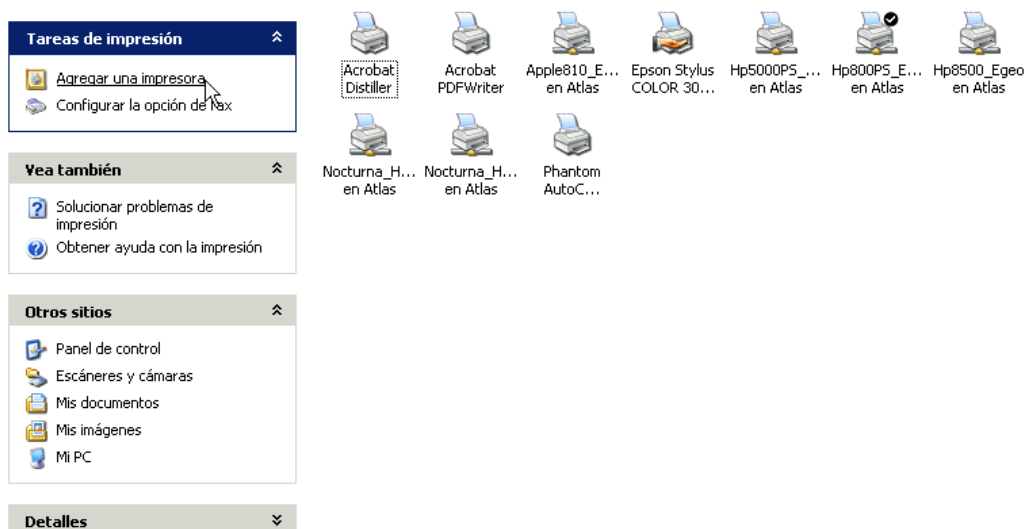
Tareas de impresión

Agregar una impresora
Configurar la opción de fax

Vea también

Solucionar problemas de impresión
Obtener ayuda con la impresión

Otros sitios

Panel de control
Escáneres y cámaras
Mis documentos
Mis imágenes
Mi PC

Detalles

Acrobat Distiller
Acrobat PDFWriter
Apple810_E... en Atlas
Epson Stylus COLOR 30...
Hp5000PS_... en Atlas
Hp800PS_E... en Atlas
Hp8500_Egeo en Atlas
Nocturna_H... en Atlas
Nocturna_H... en Atlas
Phantom AutoC...